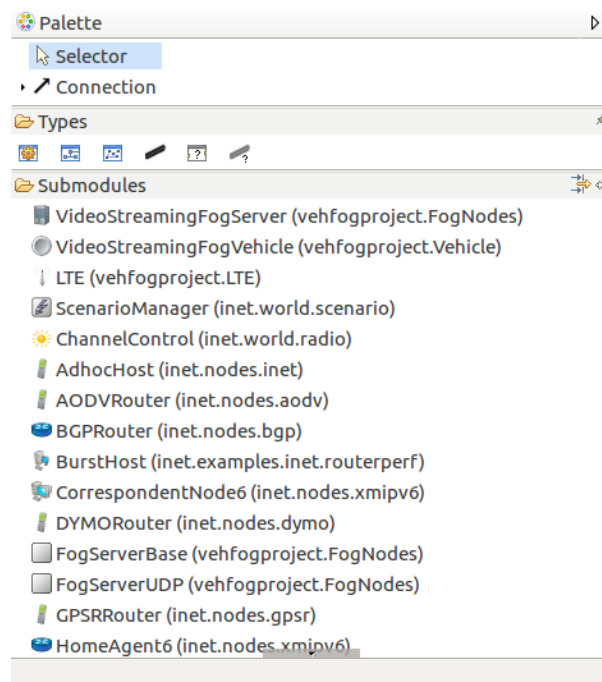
Palette

Selector

Connection

Types

Submodules

VideoStreamingFogServer (vehfogproject.FogNodes)

VideoStreamingFogVehicle (vehfogproject.Vehicle)

LTE (vehfogproject.LTE)

ScenarioManager (inet.world.scenario)

ChannelControl (inet.world.radio)

AdhocHost (inet.nodes.inet)

AODVRouter (inet.nodes.aodv)

BGPRouter (inet.nodes.bgp)

BurstHost (inet.examples.inet.routerperf)

CorrespondentNode6 (inet.nodes.xmipv6)

DYMORouter (inet.nodes.dymo)

FogServerBase (vehfogproject.FogNodes)

FogServerUDP (vehfogproject.FogNodes)

GPSRRouter (inet.nodes.gpsr)

HomeAgent6 (inet.nodes.xmipv6)